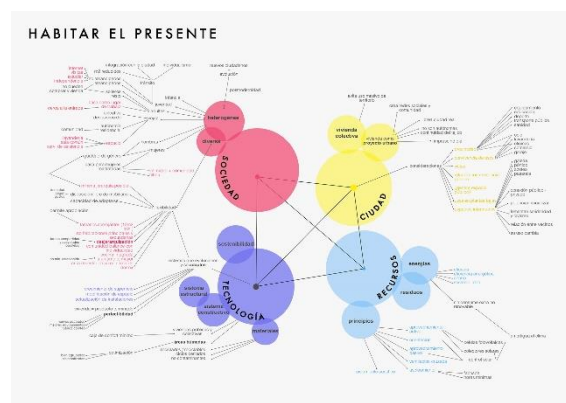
HABITAR EL PRESENTE

SOCIEDAD

CIUDAD

TECNOLOGÍA

RECURSOS

heterogénea

diversa

vivienda colectiva

sostenibilidad

sistema estructural

sistema constructivo

materiales

energías

residuos

principios

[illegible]